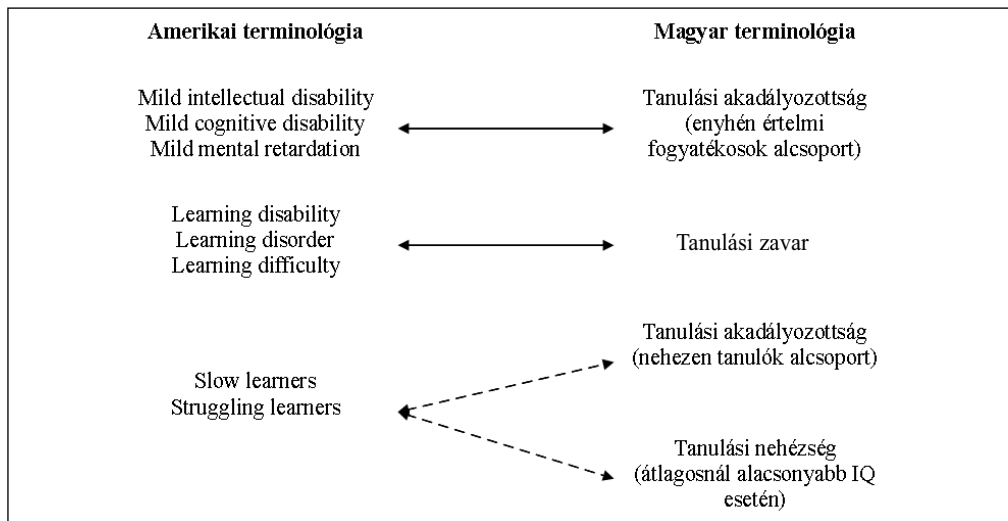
Amerikai terminológia

Magyar terminológia

Mild intellectual disability
Mild cognitive disability
Mild mental retardation

Tanulási akadályozottság (enyhén értelmi fogyatékosok alcsoport)

Learning disability
Learning disorder
Learning difficulty

Tanulási zavar

Slow learners
Struggling learners

Tanulási akadályozottság (nehezen tanulók alcsoport)

Tanulási nehézség (átlagosnál alacsonyabb IQ esetén)